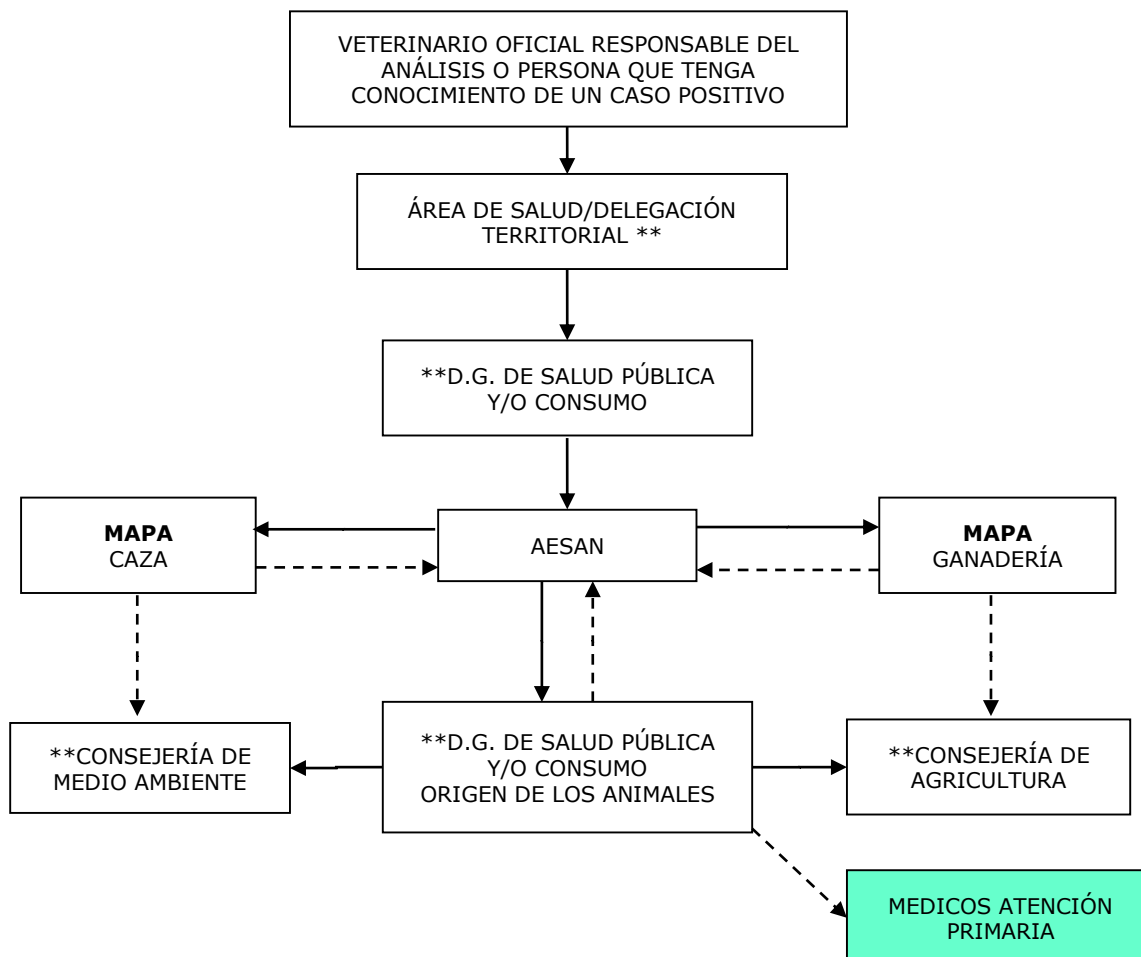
VETERINARIO OFICIAL RESPONSABLE DEL ANÁLISIS O PERSONA QUE TENGA CONOCIMIENTO DE UN CASO POSITIVO

ÁREA DE SALUD/DELEGACIÓN TERRITORIAL **

**D.G. DE SALUD PÚBLICA Y/O CONSUMO

**MAPA** CAZA

AESAN

**MAPA** GANADERÍA

**CONSEJERÍA DE MEDIO AMBIENTE

**D.G. DE SALUD PÚBLICA Y/O CONSUMO ORIGEN DE LOS ANIMALES

**CONSEJERÍA DE AGRICULTURA

MEDICOS ATENCIÓN PRIMARIA